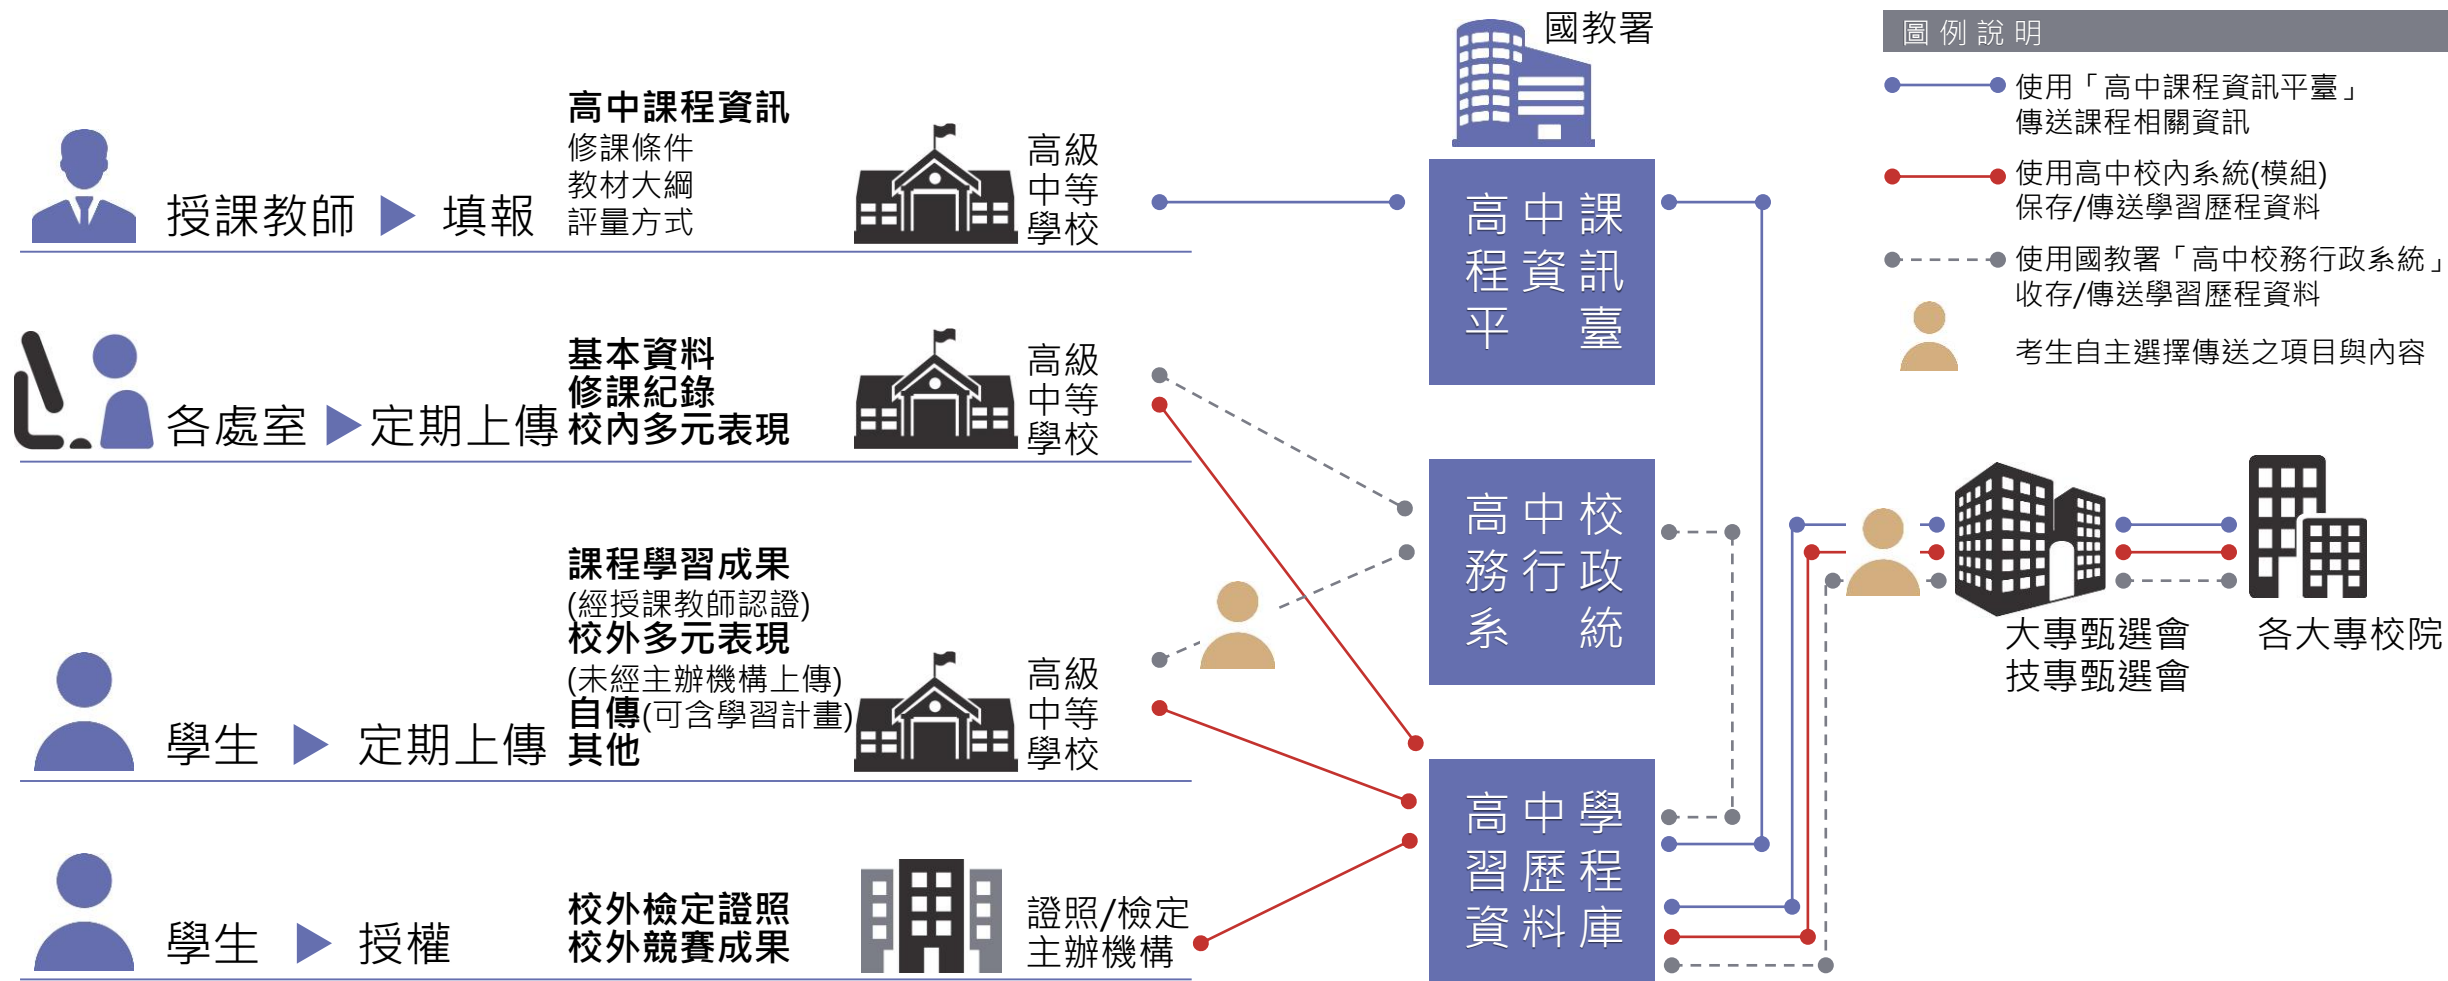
授課教師 ▶ 填報

高中課程資訊
修課條件
教材大綱
評量方式

高級中等學校

各處室 ▶ 定期上傳

基本資料
修課紀錄
校內多元表現

高級中等學校

學生 ▶ 定期上傳

課程學習成果
(經授課教師認證)
校外多元表現
(未經主辦機構上傳)
自傳(可含學習計畫)
其他

高級中等學校

學生 ▶ 授權

校外檢定證照
校外競賽成果

證照/檢定主辦機構

國教署

高中課程資訊平臺

高中校務行政系統

高中學習歷程資料庫

大專甄選會
技專甄選會

各大專校院

圖例說明

使用「高中課程資訊平臺」傳送課程相關資訊

使用高中校內系統(模組)保存/傳送學習歷程資料

使用國教署「高中校務行政系統」收存/傳送學習歷程資料

考生自主選擇傳送之項目與內容